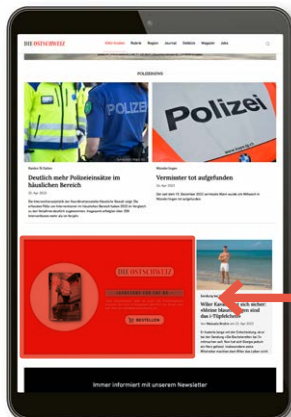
DIE OSTSCHWEIZ

POLIZEINEWS

POLIZEI

Polizei

Deutlich mehr Polizeieinsätze im häuslichen Bereich

Vermisster tot aufgefunden

DIE OSTSCHWEIZ

BESTELLEN

Wiler Kan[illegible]

Immer informiert mit unserem Newsletter